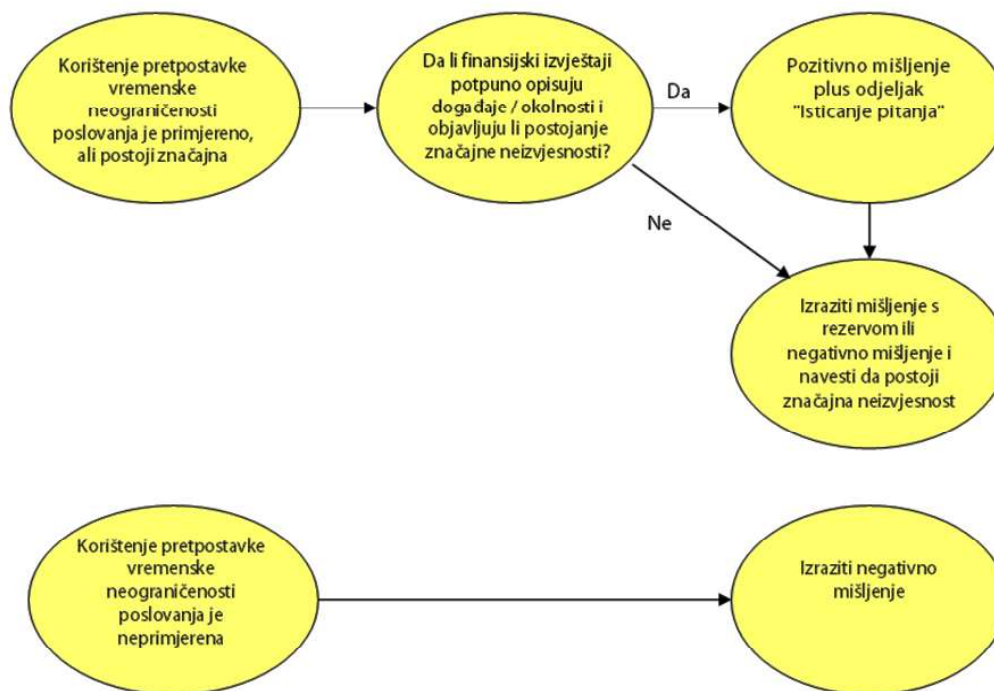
Korištenje pretpostavke vremenske neograničenosti poslovanja je primjereno, ali postoji značajna

Da li finansijski izvještaji potpuno opisuju događaje / okolnosti i objavljuju li postojanje značajne neizvjesnosti?

Da

Pozitivno mišljenje plus odjeljak "Isticanje pitanja"

Ne

Izraziti mišljenje s rezervom ili negativno mišljenje i navesti da postoji značajna neizvjesnost

Korištenje pretpostavke vremenske neograničenosti poslovanja je neprimjerena

Izraziti negativno mišljenje